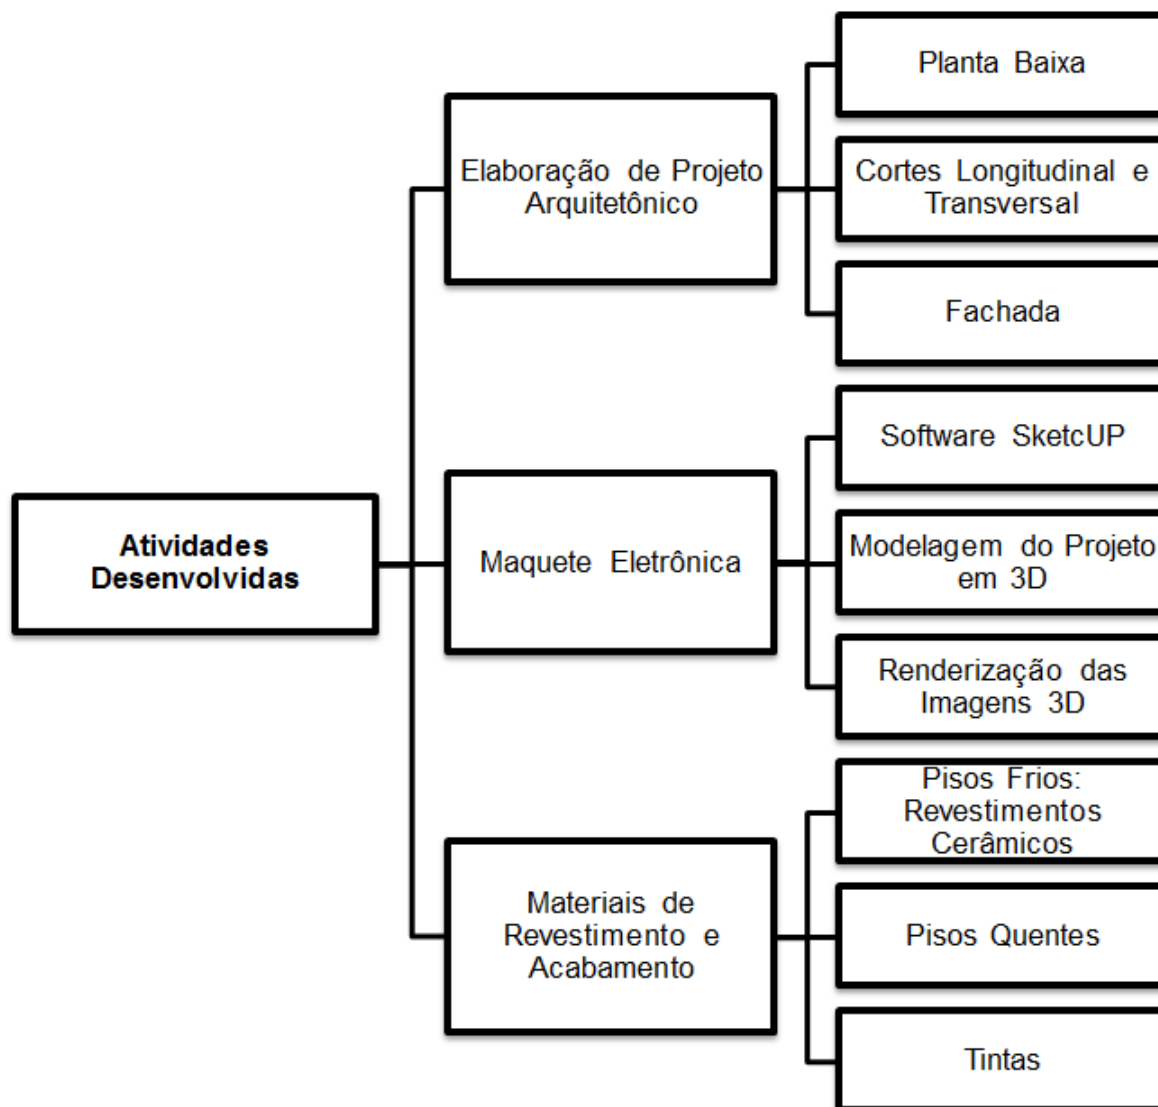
Atividades Desenvolvidas

Elaboração de Projeto Arquitetônico

Planta Baixa

Cortes Longitudinal e Transversal

Fachada

Maquete Eletrônica

Software SketcUP

Modelagem do Projeto em 3D

Renderização das Imagens 3D

Materiais de Revestimento e Acabamento

Pisos Frios: Revestimentos Cerâmicos

Pisos Quentes

Tintas